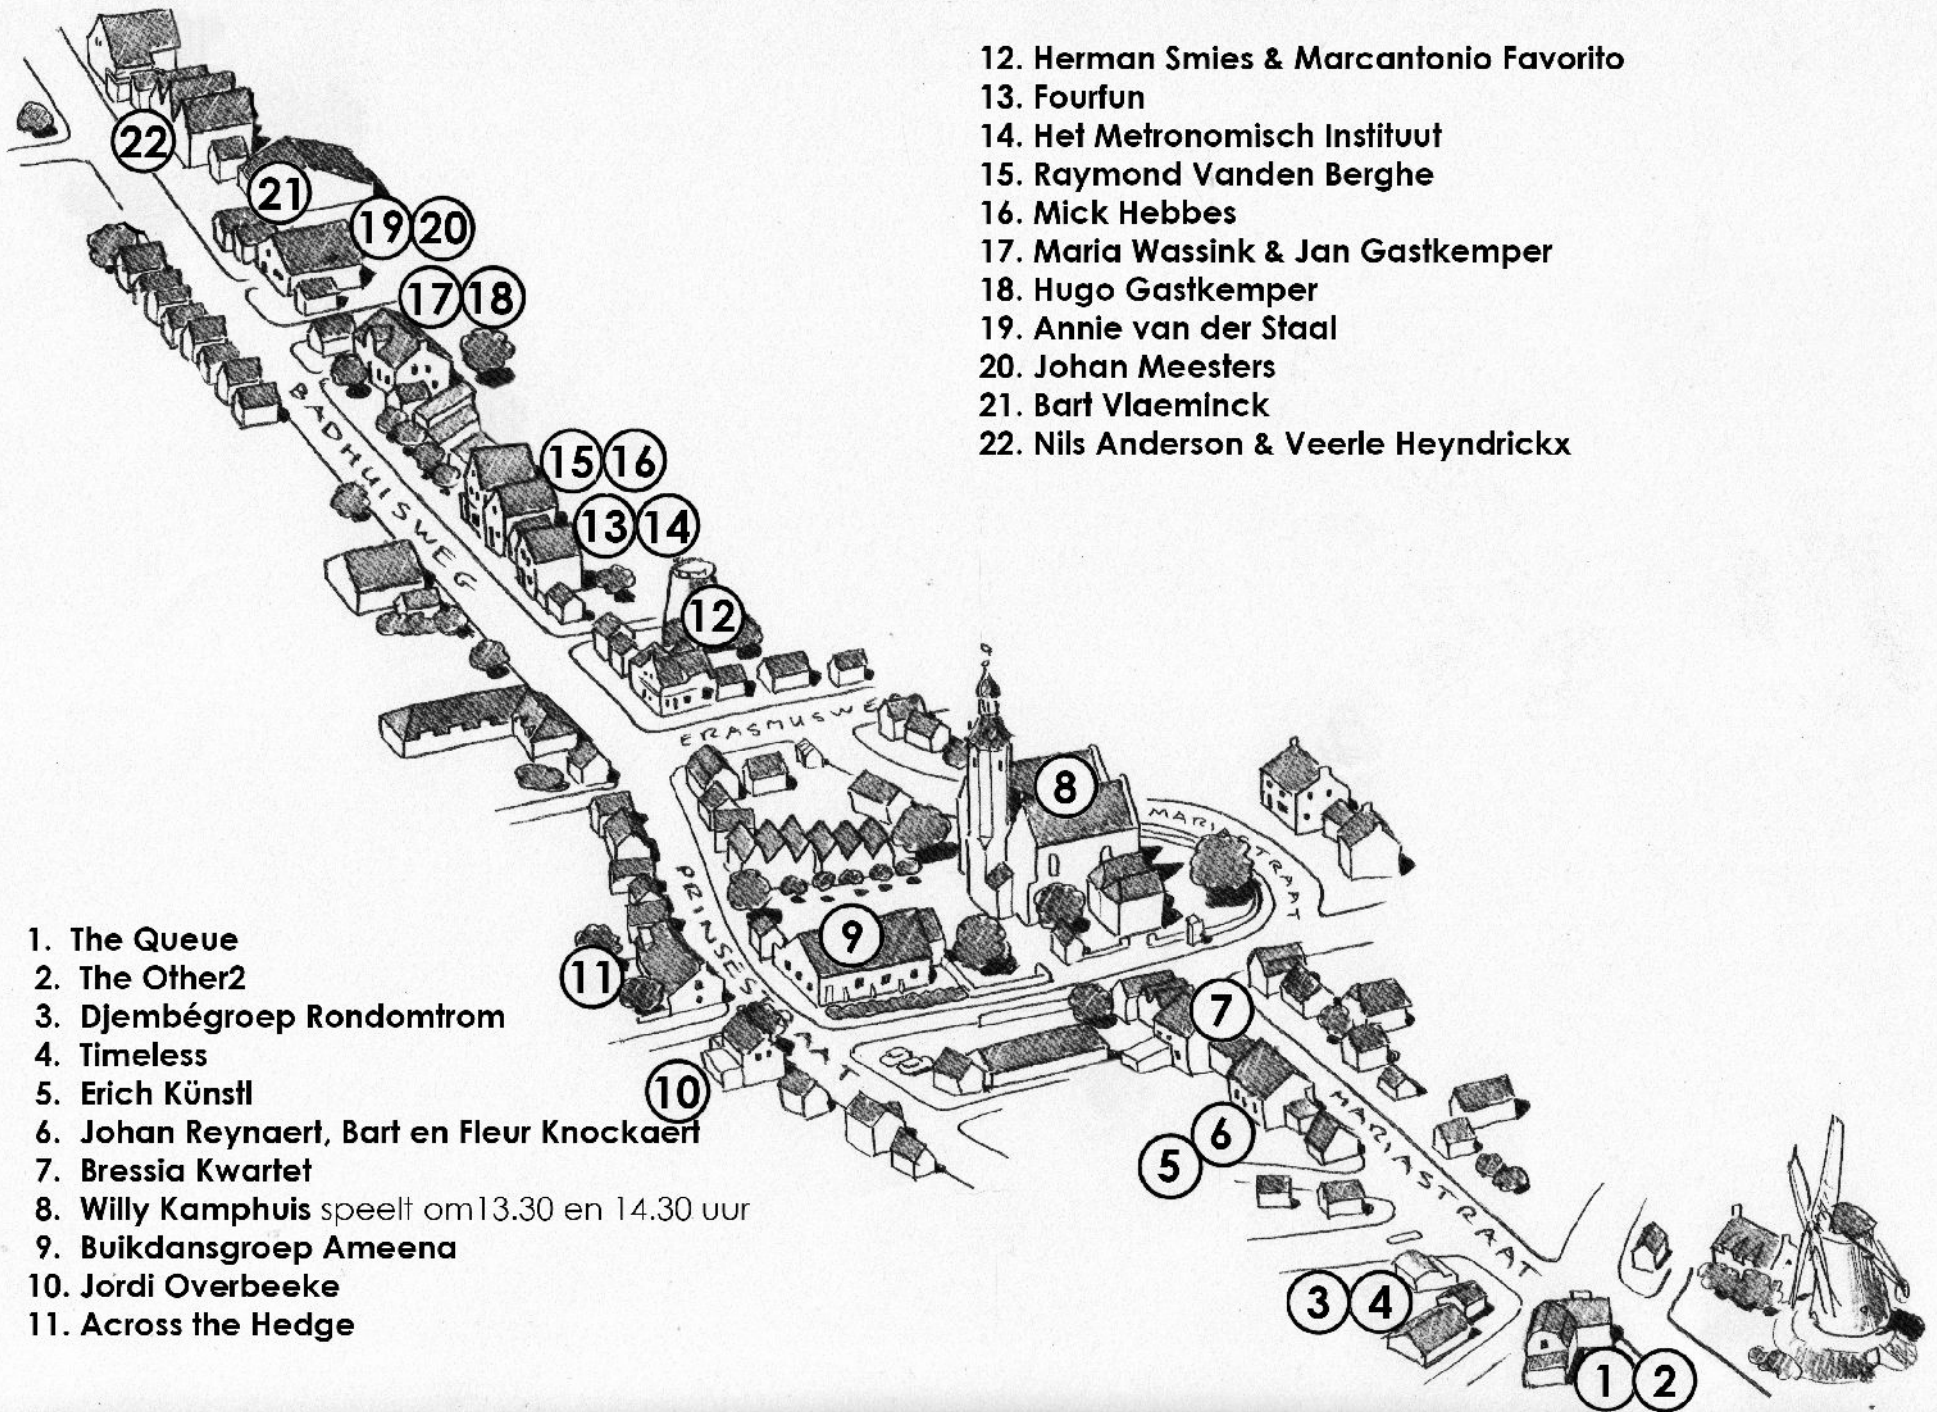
12. Herman Smies & Marcantonio Favorito
13. Fourfun
14. Het Metronomisch Instituut
15. Raymond Vanden Berghe
16. Mick Hebbes
17. Maria Wassink & Jan Gastkemper
18. Hugo Gastkemper
19. Annie van der Staal
20. Johan Meesters
21. Bart Vlaeminck
22. Nils Anderson & Veerle Heyndrickx

22
21
19 20
17 18
BADHUISWEG
15 16
13 14
12
ERASMUSWEG
8
MARIASTRAAT
PRINSESTRAAT
9
11
7
10
MARIASTRAAT
6
5
3 4
1 2

1. The Queue
2. The Other2
3. Djembégroep Rondomtrom
4. Timeless
5. Erich Künstl
6. Johan Reynaert, Bart en Fleur Knockaert
7. Bressia Kwartet
8. Willy Kamphuis speelt om13.30 en 14.30 uur
9. Buikdansgroep Ameena
10. Jordi Overbeeke
11. Across the Hedge